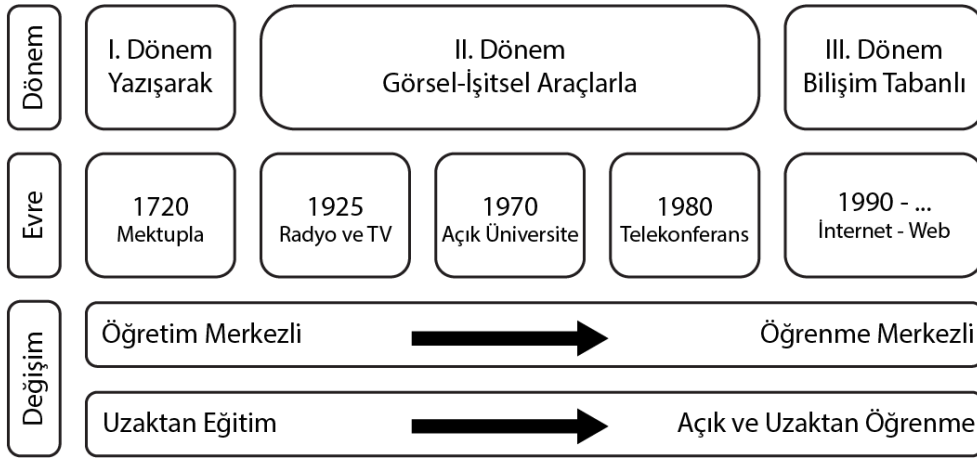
Dönem

I. Dönem
Yazışarak

II. Dönem
Görsel-İşitsel Araçlarla

III. Dönem
Bilişim Tabanlı

Evre

1720
Mektupla

1925
Radyo ve TV

1970
Açık Üniversite

1980
Telekonferans

1990 - ...
İnternet - Web

Değişim

Öğretim Merkezli

Öğrenme Merkezli

Uzaktan Eğitim

Açık ve Uzaktan Öğrenme